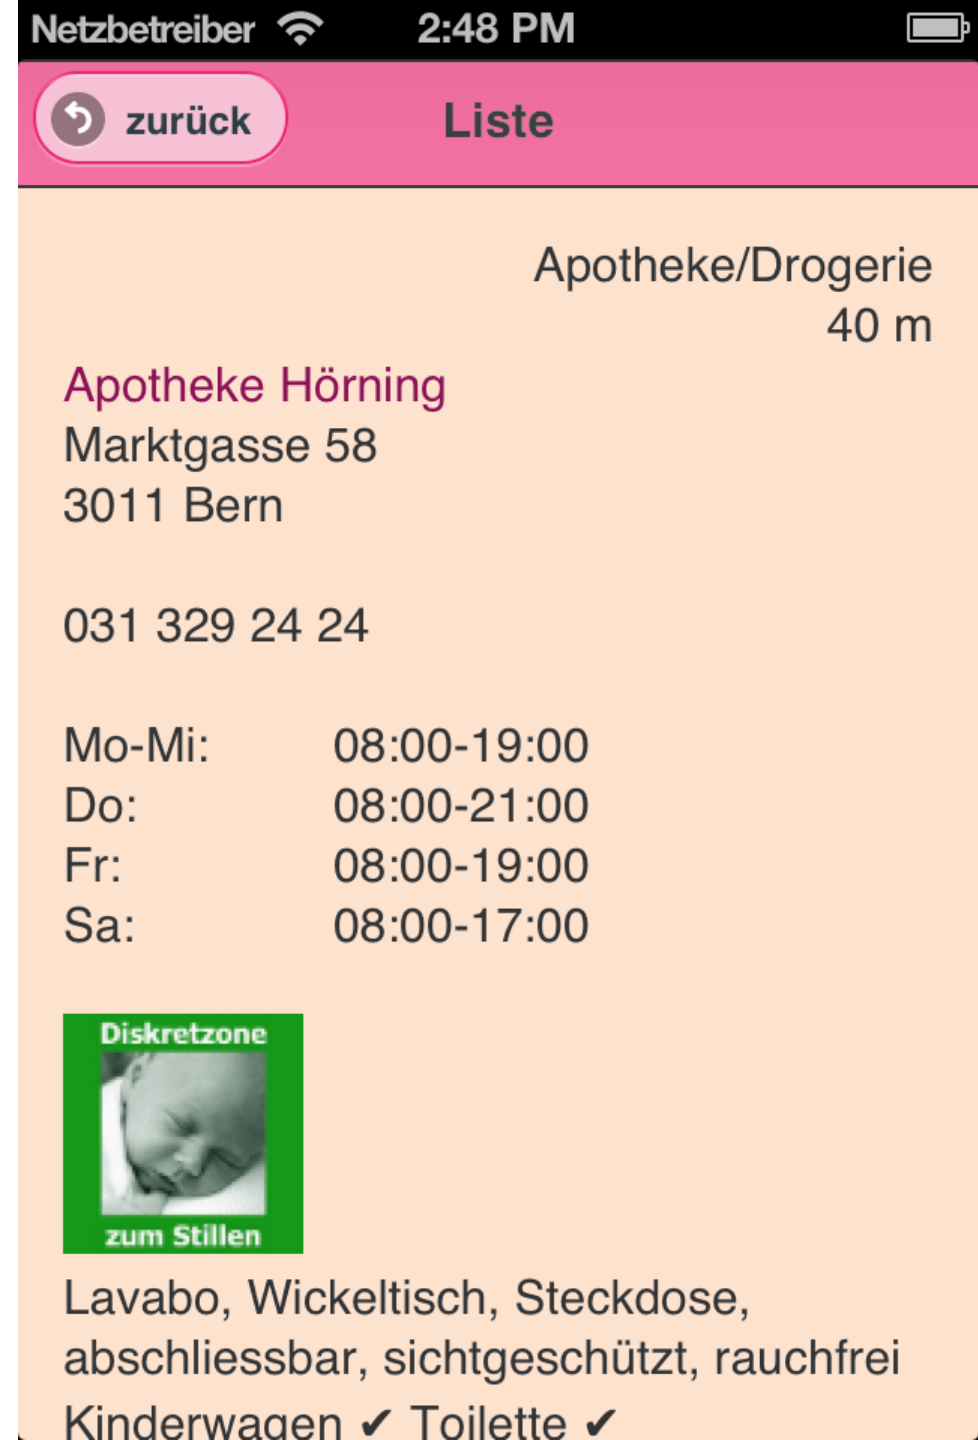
Netzbetreiber 2:48 PM

zurück Liste

Apotheke/Drogerie
40 m

Apotheke Hörning
Marktgasse 58
3011 Bern

031 329 24 24

| Mo-Mi: | 08:00-19:00 |
|---|---|
| Do: | 08:00-21:00 |
| Fr: | 08:00-19:00 |
| Sa: | 08:00-17:00 |

Diskretzone
zum Stillen

Lavabo, Wickeltisch, Steckdose, abschliessbar, sichtgeschützt, rauchfrei
Kinderwagen ✔ Toilette ✔